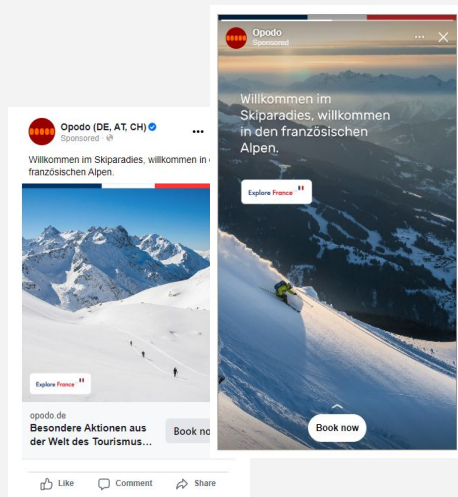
Opodo (DE, AT, CH)
Sponsored

Willkommen im Skiparadies, willkommen in d französischen Alpen.

Explore France

opodo.de
Besondere Aktionen aus der Welt des Tourismus...

Book no

Like
Comment
Share

Opodo
Sponsored

Willkommen im Skiparadies, willkommen in den französischen Alpen.

Explore France

Book now